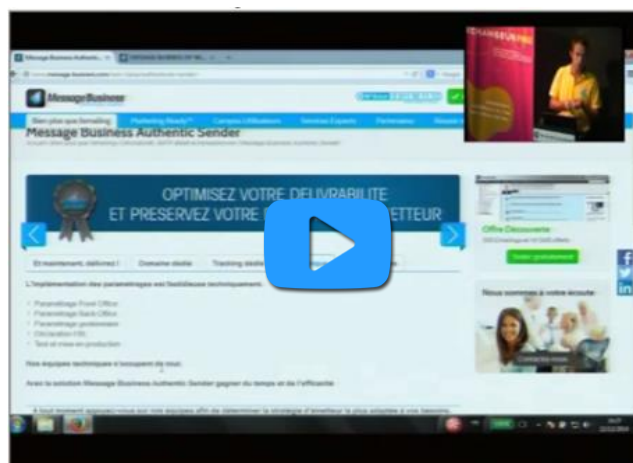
Message Business Authenti...

MessageBusiness

Bien plus que l'emailing

Marketing Ready™

Campus Utilisateurs

Services Experts

Partenaires

Message Business Authentic Sender

OPTIMISEZ VOTRE DELIVRABILITE

ET PRESERVEZ VOTRE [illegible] ETTEUR

Et maintenant, délivrez !

Domaine dédié

Tracking dédié

L'implémentation des paramétrages est fastidieuse techniquement :

Paramétrage Front Office

Paramétrage Back Office

Paramétrage postmaster

Déclaration FBL

Test et mise en production

Nos équipes techniques s'occupent de tout.

Avec la solution Message Business Authentic Sender gagnez du temps et de l'efficacité.

Offre Découverte

Nous sommes à votre écoute

Contactez-nous